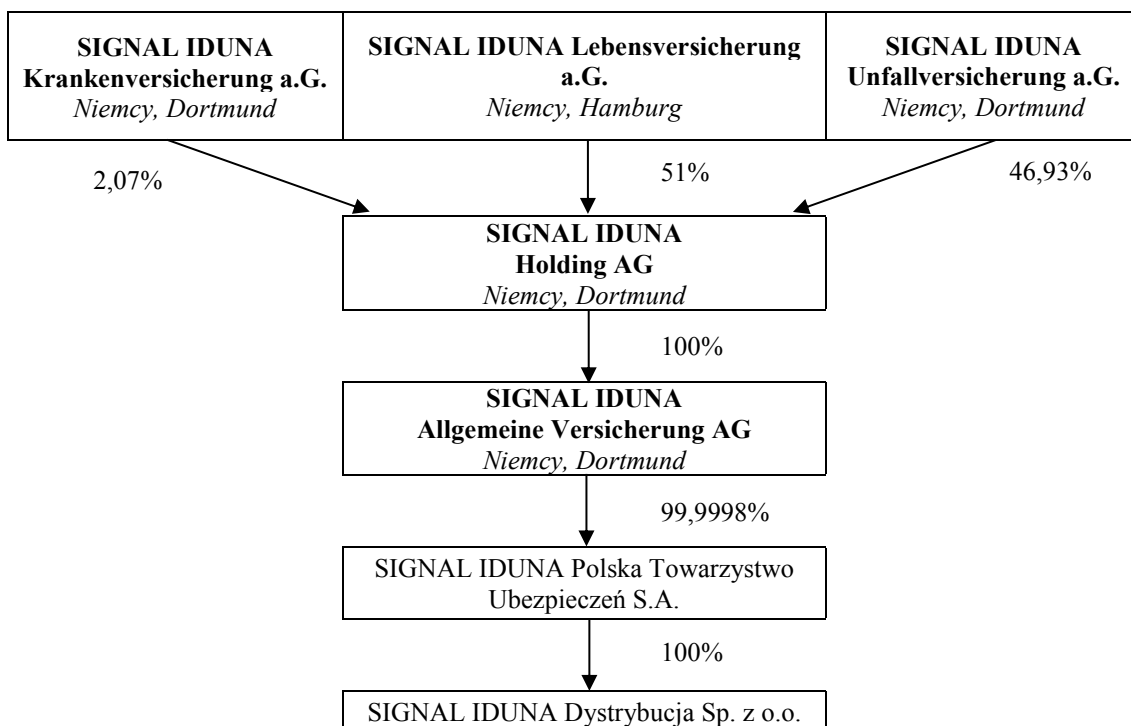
**SIGNAL IDUNA Krankenversicherung a.G.**
*Niemcy, Dortmund*

**SIGNAL IDUNA Lebensversicherung a.G.**
*Niemcy, Hamburg*

**SIGNAL IDUNA Unfallversicherung a.G.**
*Niemcy, Dortmund*

2,07%

51%

46,93%

**SIGNAL IDUNA Holding AG**
*Niemcy, Dortmund*

100%

**SIGNAL IDUNA Allgemeine Versicherung AG**
*Niemcy, Dortmund*

99,9998%

SIGNAL IDUNA Polska Towarzystwo Ubezpieczeń S.A.

100%

SIGNAL IDUNA Dystrybucja Sp. z o.o.